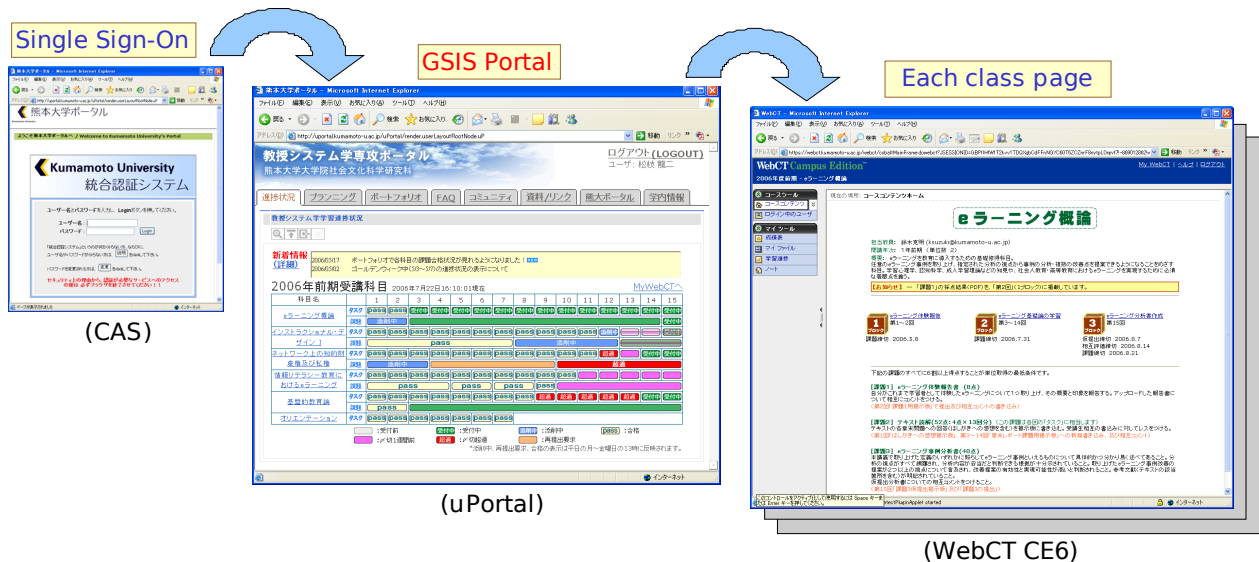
Single Sign-On

GSIS Portal

Each class page

熊本大学ポータル - Microsoft Internet Explorer
熊本大学ポータル
Kumamoto University
統合認証システム
ユーザー名:
パスワード:
Login

(CAS)

熊本大学ポータル - Microsoft Internet Explorer
ファイル(F) 編集(E) 表示(V) お気に入り(A) ツール(T) ヘルプ(H)
アドレス(D) http://uportal.kumamoto-u.ac.jp/uPortal/render.userLayoutRootNode.uP
移動 リンク
教授システム学専攻ポータル
熊本大学大学院社会文化科学研究科
ログアウト (LOGOUT)
ユーザー: 松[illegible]
進捗状況 プランニング ポートフォリオ FAQ コミュニティ 資料/リンク 熊大ポータル 学内情報
教授システム学学習進捗状況
新着情報 (詳細)
2006/05/17 ポートフォリオで各科目の課題合格状況が見れるようになりました!
2006/05/02 ゴールデンウィーク中(5/3〜5/7)の進捗状況の表示について
MyWebCTへ
2006年前期受講科目 2006年7月22日16:10:01現在

| 科目名 | | 1 | 2 | 3 | 4 | 5 | 6 | 7 | 8 | 9 | 10 | 11 | 12 | 13 | 14 | 15 |
|---|---|---|---|---|---|---|---|---|---|---|---|---|---|---|---|---|
| eラーニング概論 | タスク | pass | pass | 受付中 | 受付中 | 受付中 | 受付中 | 受付中 | 受付中 | 受付中 | 受付中 | 受付中 | 受付中 | 受付中 | 受付中 | 受付中 |
| | 課題 | 添削中 | | | | | | | | | | | | | | |
| インストラクショナル・デザイン I | タスク | pass | pass | pass | pass | pass | pass | pass | pass | pass | pass | pass | pass | | | |
| | 課題 | pass | | | | | | | | 添削中 | | | | | | |
| ネットワーク上の知的財産権及び私権 | タスク | pass | pass | pass | pass | pass | pass | pass | 受付中 | 受付中 | 受付中 | 超過 | 超過 | 受付中 | 受付中 | 受付中 |
| | 課題 | 添削中 | | | | | | | | | | 超過 | | | | |
| 情報リテラシー教育におけるeラーニング | タスク | pass | pass | pass | pass | pass | pass | pass | pass | pass | | | | | | |
| | 課題 | pass | | | | pass | | pass | pass | | | | | | | |
| 著作権教育論 | タスク | pass | pass | 受付中 | 超過 | 超過 | 超過 | 超過 | 超過 | 超過 | 超過 | 受付中 | 受付中 | 受付中 | 受付中 | 受付中 |
| | 課題 | pass | | | | | | | | | | | | | | |
| オリエンテーション | タスク | | | | | | | | | | | | | | | |

:受付前 受付中 :受付中 添削中 :添削中 pass :合格
:〆切1週間前 超過 :〆切超過 :再提出要求
*添削中、再提出要求、合格の表示は平日の月〜金曜日の13時に反映されます。
インターネット

(uPortal)

WebCT - Microsoft Internet Explorer
WebCT Campus Edition
2006年前期 - eラーニング概論
My WebCT | ヘルプ | ログアウト
コースツール
コースコンテンツ
ログイン中のユーザ
マイツール
成績表
マイファイル
学習進捗
ノート
現在の場所: コースコンテンツホーム
eラーニング概論
【お知らせ】→「課題1」の採点結果(PDF)を、「第2回」(1ブロック)に掲載しています。
1 eラーニング体験報告 第1〜2回
2 eラーニング基盤の享受 第3〜14回
3 eラーニング分析者作成 第15回
インターネット

(WebCT CE6)